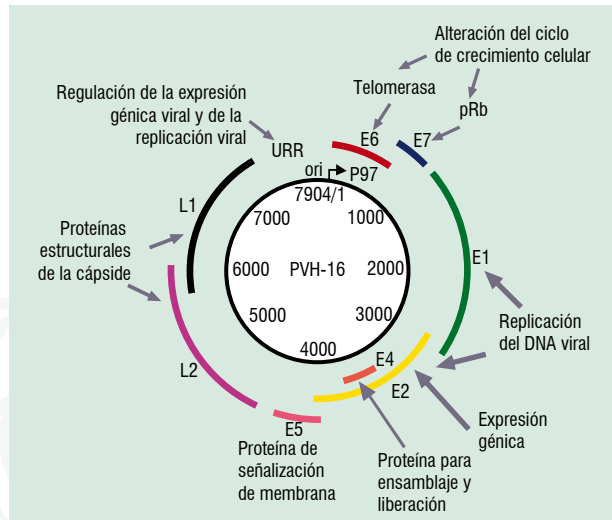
Alteración del ciclo de crecimiento celular

Telomerasa

pRb

Regulación de la expresión génica viral y de la replicación viral

URR

E6

E7

ori

P97

7904/1

L1

7000

1000

Proteínas estructurales de la cápside

6000

PVH-16

2000

E1

5000

3000

Replicación del DNA viral

4000

E4

L2

E2

E5

Expresión génica

Proteína de señalización de membrana

Proteína para ensamblaje y liberación